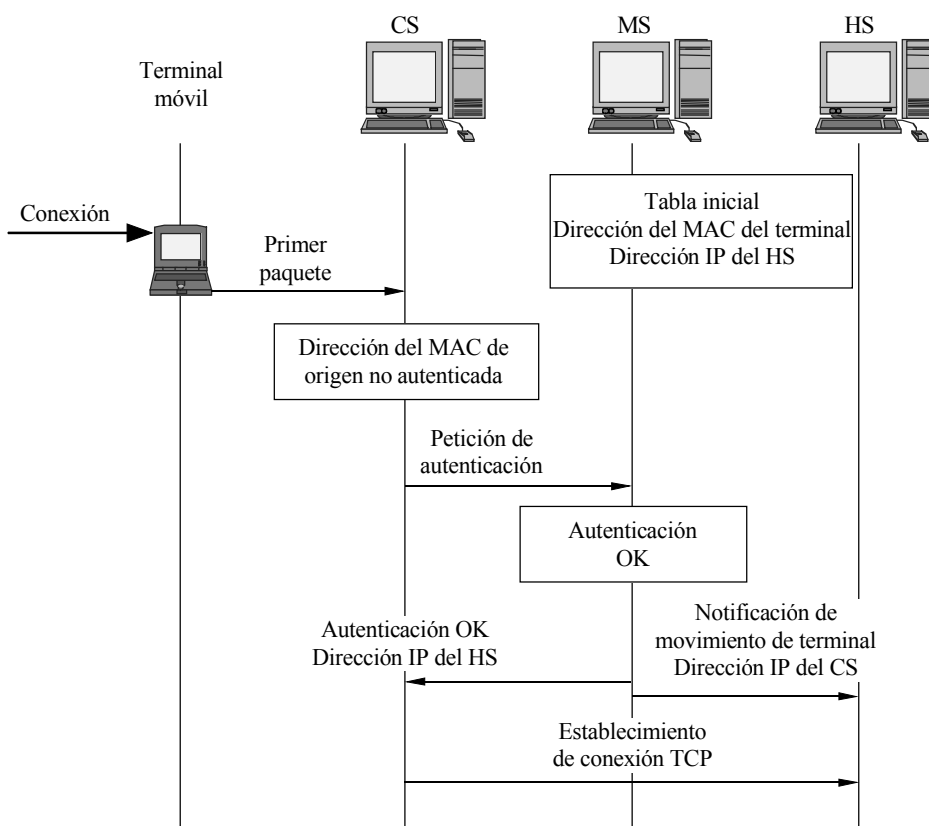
CS

MS

HS

Terminal móvil

Conexión

Tabla inicial
Dirección del MAC del terminal
Dirección IP del HS

Primer paquete

Dirección del MAC de origen no autenticada

Petición de autenticación

Autenticación OK

Notificación de movimiento de terminal
Dirección IP del CS

Autenticación OK
Dirección IP del HS

Establecimiento de conexión TCP